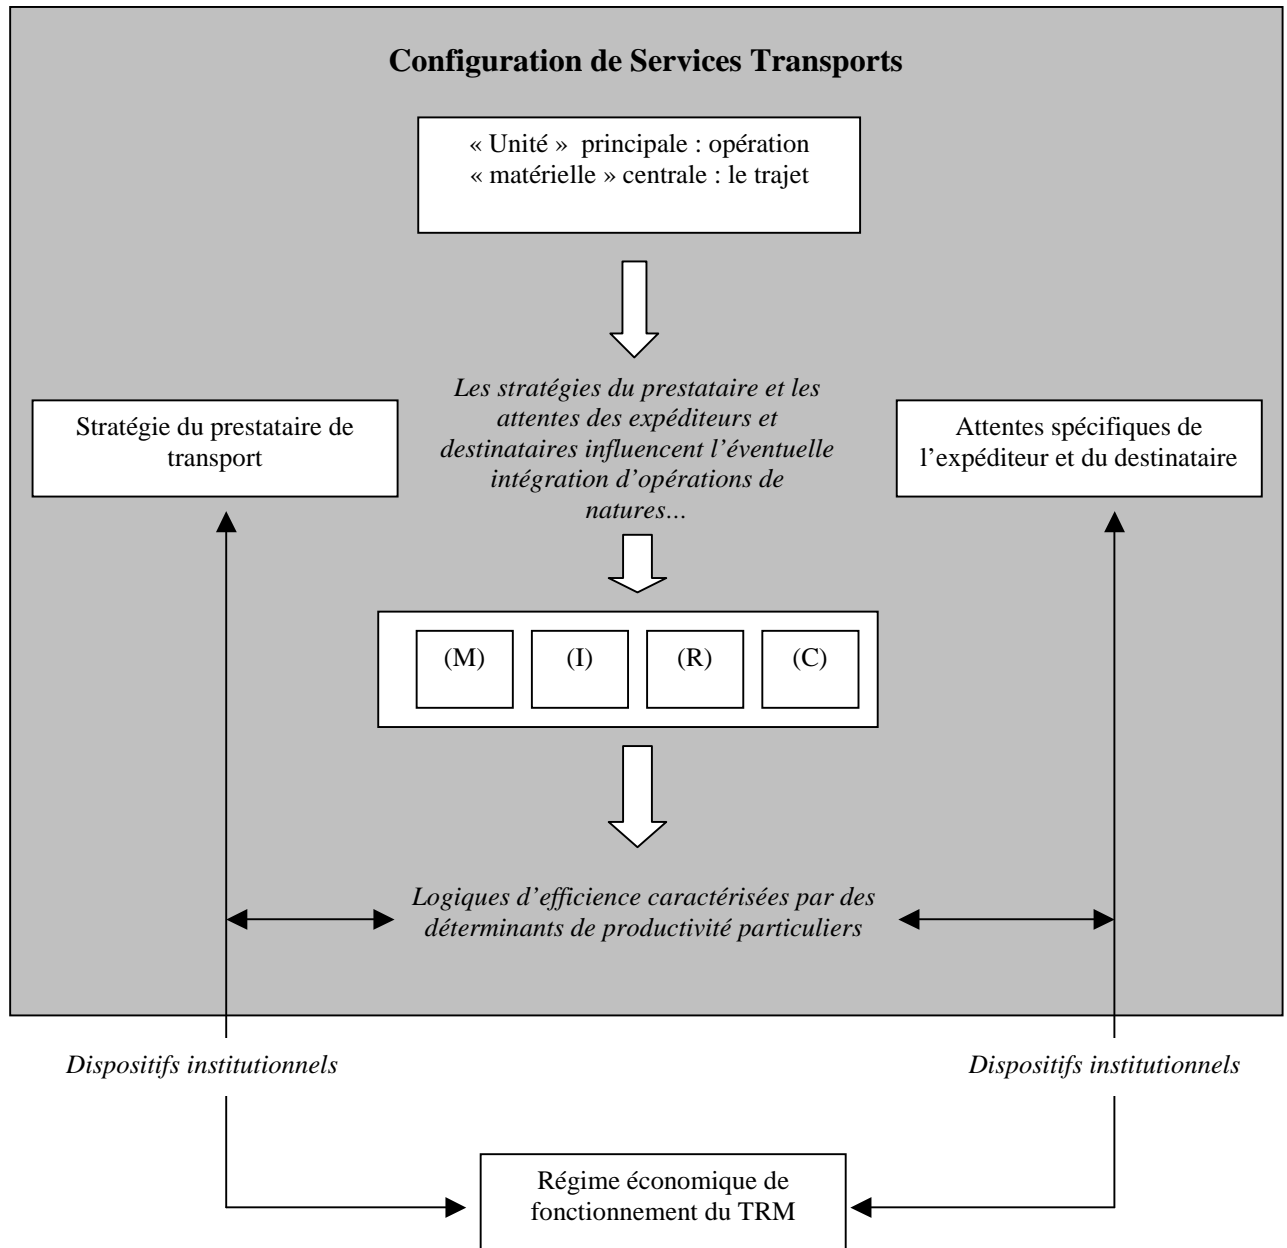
**Configuration de Services Transports**

« Unité » principale : opération « matérielle » centrale : le trajet

*Les stratégies du prestataire et les attentes des expéditeurs et destinataires influencent l'éventuelle intégration d'opérations de natures…*

Stratégie du prestataire de transport

Attentes spécifiques de l'expéditeur et du destinataire

(M)

(I)

(R)

(C)

*Logiques d'efficience caractérisées par des déterminants de productivité particuliers*

*Dispositifs institutionnels*

*Dispositifs institutionnels*

Régime économique de fonctionnement du TRM